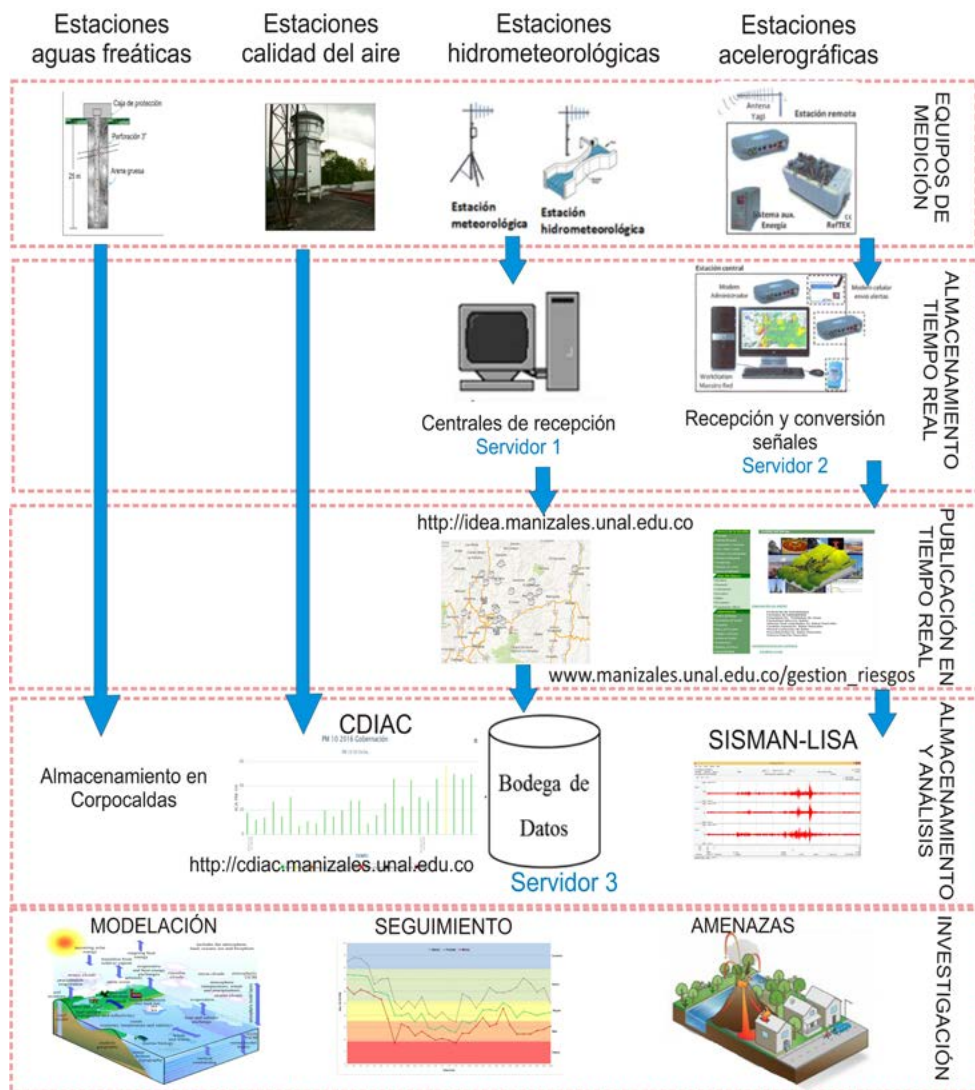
Estaciones aguas freáticas

Estaciones calidad del aire

Estaciones hidrometeorológicas

Estaciones acelerográficas

EQUIPOS DE MEDICIÓN

Caja de protección
Perforación 3"
Arena gruesa
25 m

Estación meteorológica
Estación hidrometeorológica

Antena Yagi
Estación remota
Antena aux. Energía
RefTEK

ALMACENAMIENTO TIEMPO REAL

Centrales de recepción
Servidor 1

Estación central
Modem Administrador
Modem celular envía alertas
Workstation Maestro Red

Recepción y conversión señales
Servidor 2

PUBLICACIÓN EN TIEMPO REAL

http://idea.manizales.unal.edu.co

www.manizales.unal.edu.co/gestion_riesgos

ALMACENAMIENTO Y ANÁLISIS

Almacenamiento en Corpocaldas

CDIAC
PM 10 2016 Gobernación

http://cdiac.manizales.unal.edu.co

Bodega de Datos

Servidor 3

SISMAN-LISA

INVESTIGACIÓN

MODELACIÓN

SEGUIMIENTO

AMENAZAS